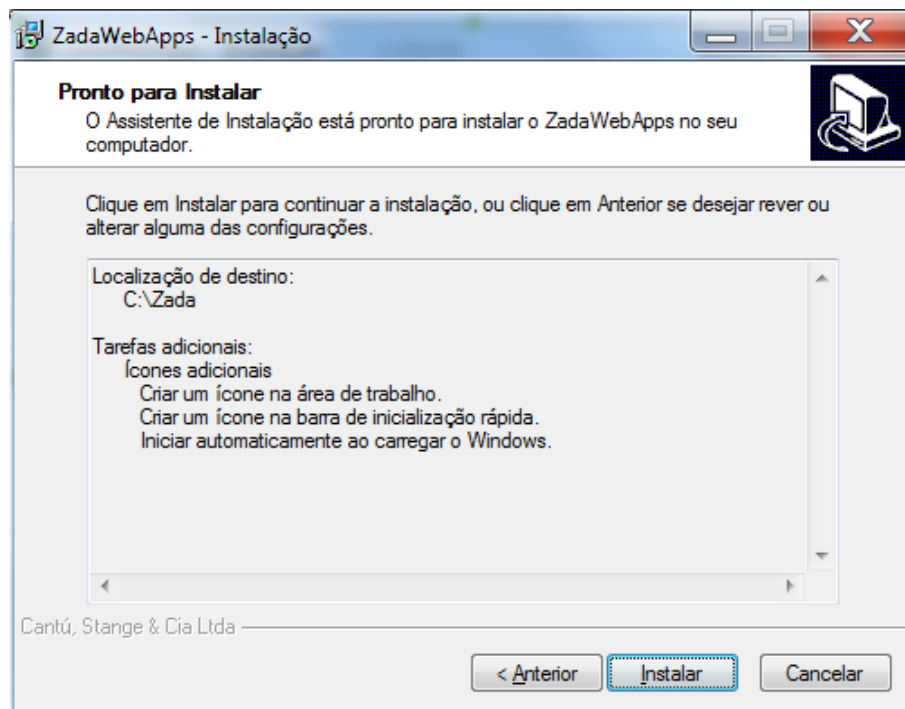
ZadaWebApps - Instalação

Pronto para Instalar
O Assistente de Instalação está pronto para instalar o ZadaWebApps no seu computador.

Clique em Instalar para continuar a instalação, ou clique em Anterior se desejar rever ou alterar alguma das configurações.

Localização de destino:
C:\Zada

Tarefas adicionais:
Ícones adicionais
Criar um ícone na área de trabalho.
Criar um ícone na barra de inicialização rápida.
Iniciar automaticamente ao carregar o Windows.

Cantú, Stange & Cia Ltda

< Anterior
Instalar
Cancelar